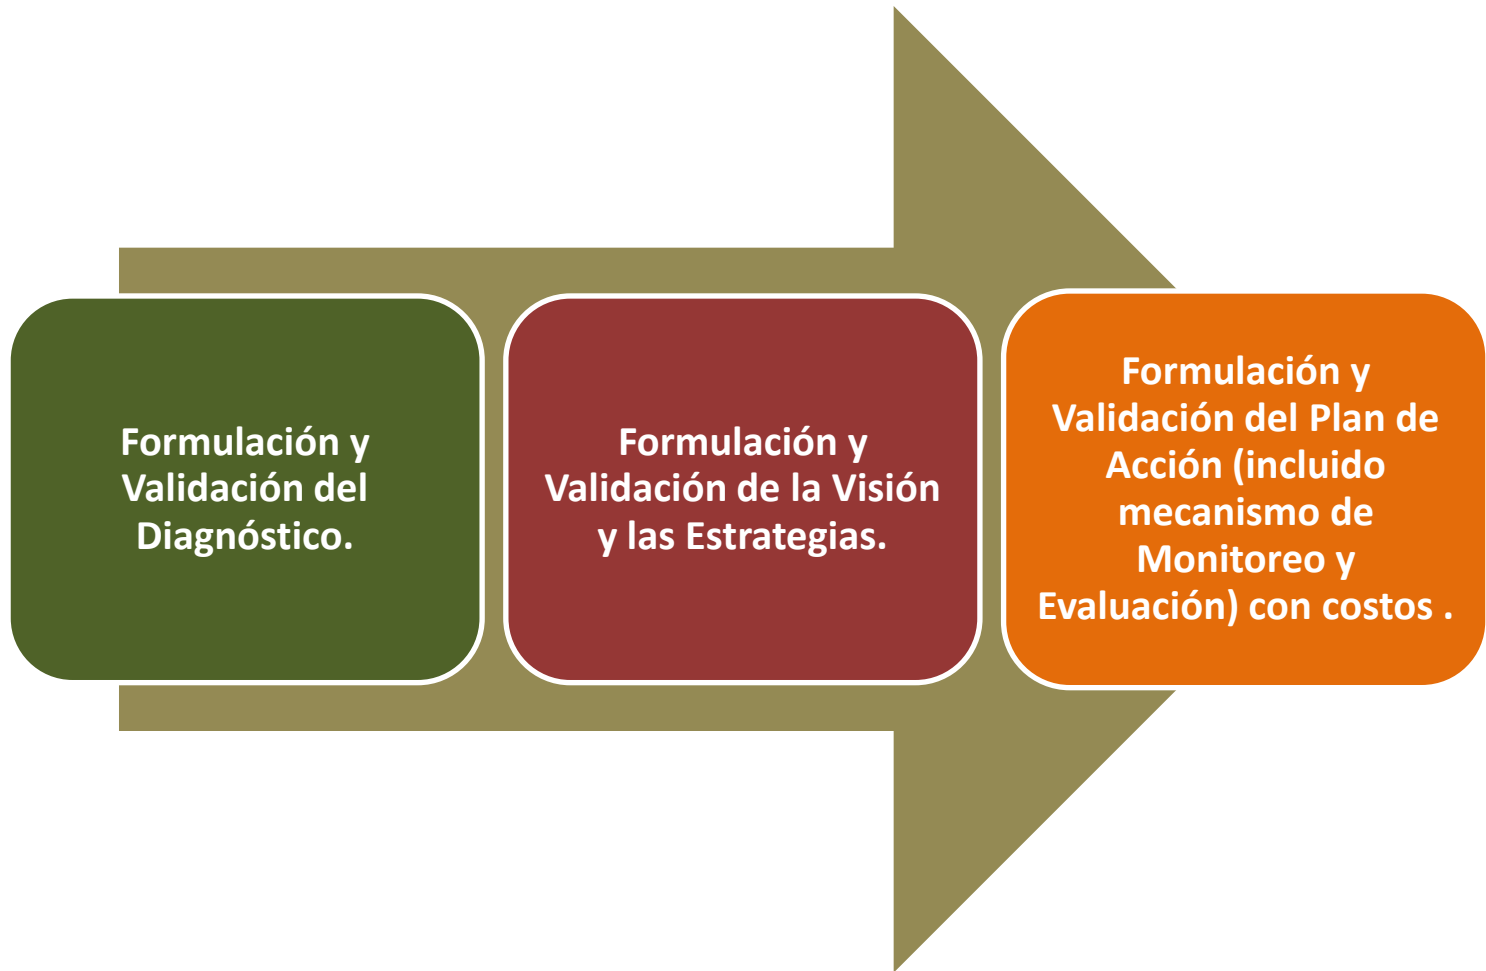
Formulación y Validación del Diagnóstico.

Formulación y Validación de la Visión y las Estrategias.

Formulación y Validación del Plan de Acción (incluido mecanismo de Monitoreo y Evaluación) con costos .